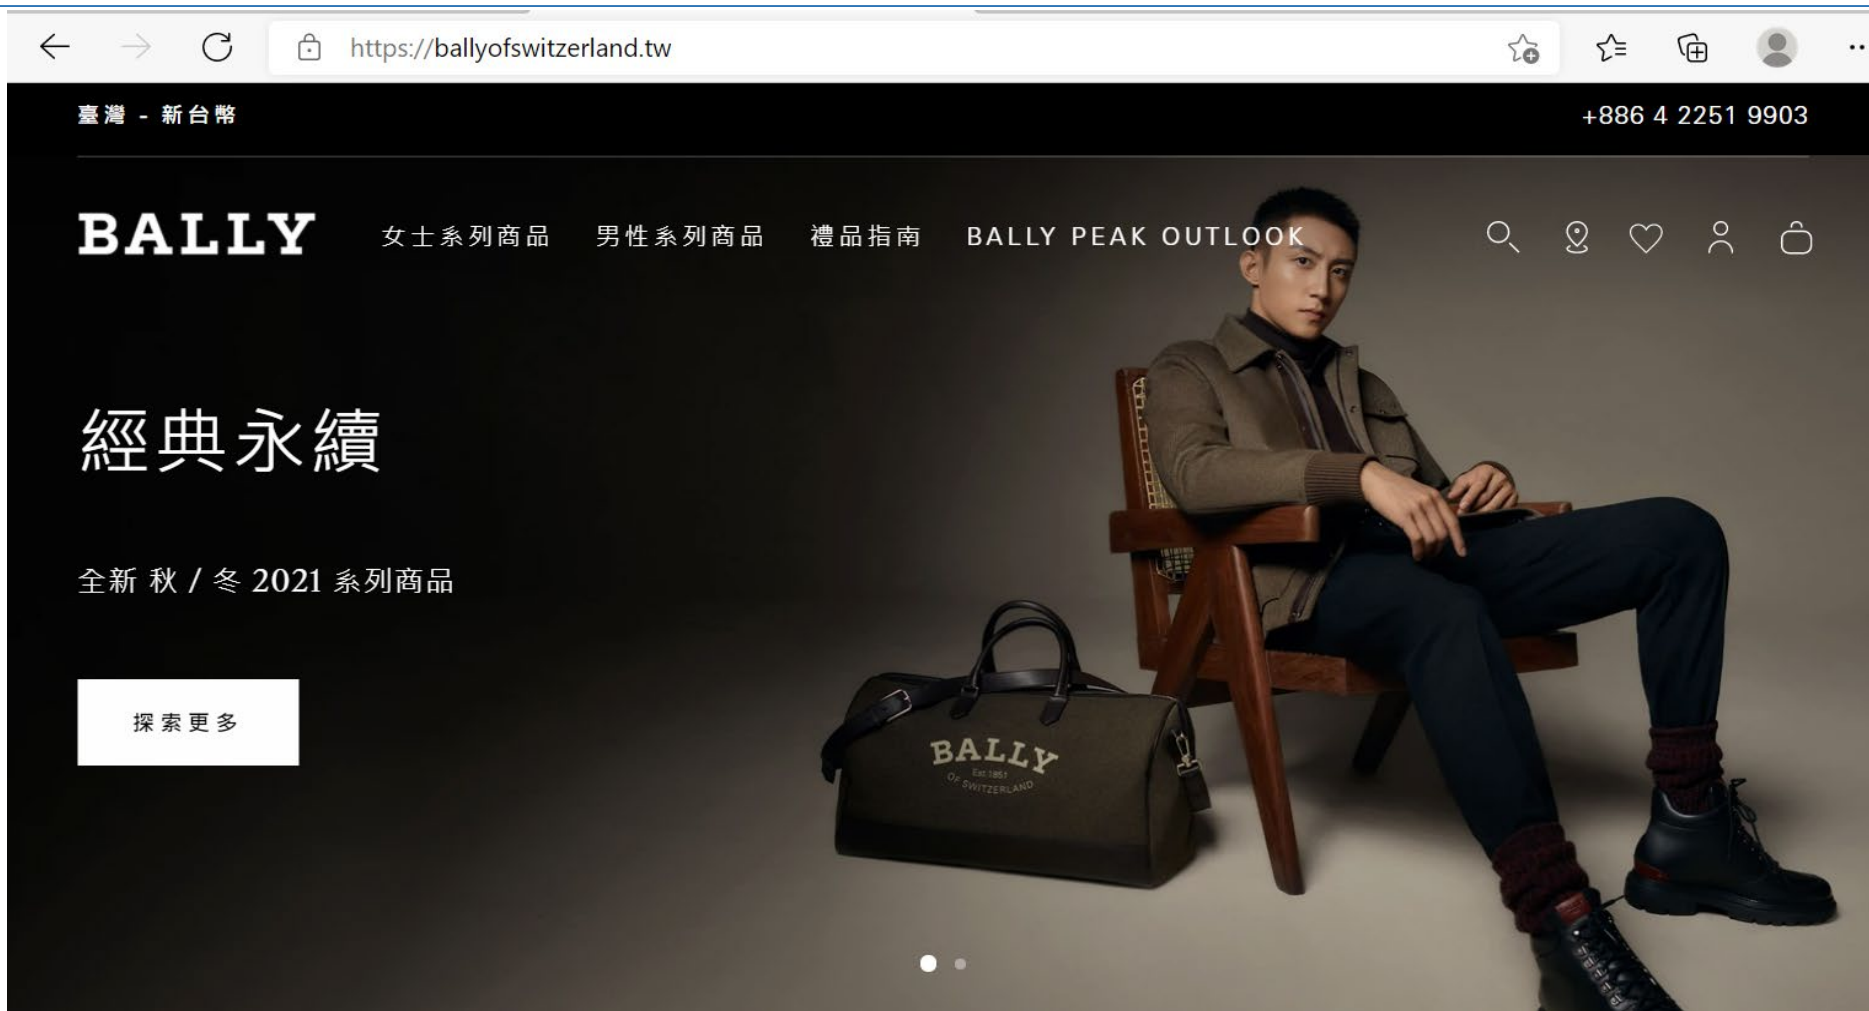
https://ballyofswitzerland.tw

臺灣 - 新台幣

+886 4 2251 9903

BALLY 女士系列商品 男性系列商品 禮品指南 BALLY PEAK OUTLOOK

經典永續

全新 秋 / 冬 2021 系列商品

探索更多

BALLY
Est 1851
OF SWITZERLAND